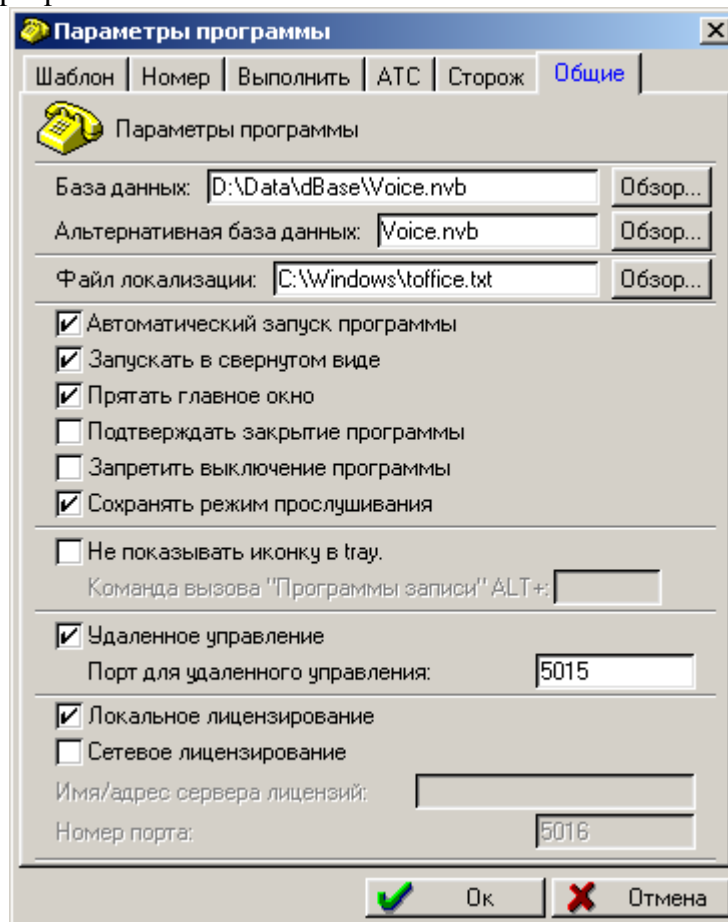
Параметры программы

Шаблон | Номер | Выполнить | АТС | Сторож | Общие

Параметры программы

База данных: D:\Data\dBase\Voice.nvb Обзор...

Альтернативная база данных: Voice.nvb Обзор...

Файл локализации: C:\Windows\toffice.txt Обзор...

☑ Автоматический запуск программы
☑ Запускать в свернутом виде
☑ Прятать главное окно
☐ Подтверждать закрытие программы
☐ Запретить выключение программы
☑ Сохранять режим прослушивания

☐ Не показывать иконку в tray.
Команда вызова "Программы записи" ALT+:

☑ Удаленное управление
Порт для удаленного управления: 5015

☑ Локальное лицензирование
☐ Сетевое лицензирование
Имя/адрес сервера лицензий:
Номер порта: 5016

Ок Отмена